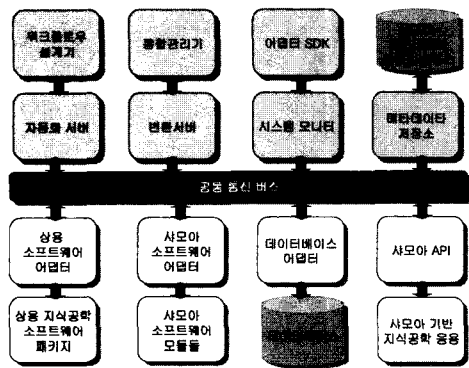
워크플로우 설계기

통합관리기

어댑터 SDK

자동화 서버

변환서버

시스템 모니터

메타데이타 저장소

공용 통신 버스

상용 소프트웨어 어댑터

사모아 소프트웨어 어댑터

데이터베이스 어댑터

사모아 API

상용 지식공학 소프트웨어 패키지

사모아 소프트웨어 모듈들

사모아 기반 지식공학 응용